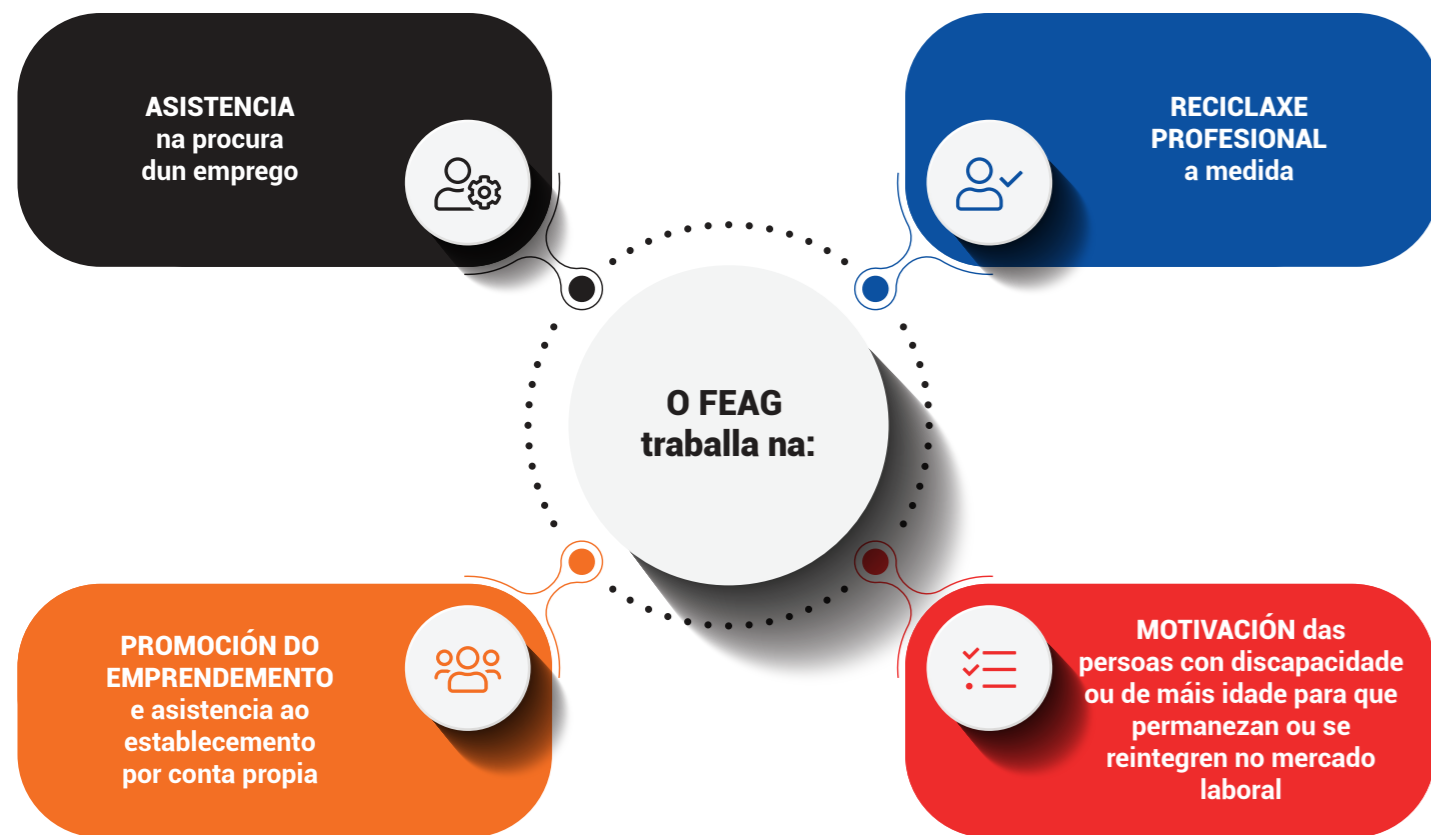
ASISTENCIA na procura dun emprego

RECICLAXE PROFESIONAL a medida

O FEAG traballa na:

PROMOCIÓN DO EMPRENDEMENTO e asistencia ao establecemento por conta propia

MOTIVACIÓN das persoas con discapacidade ou de máis idade para que permanezan ou se reintegren no mercado laboral